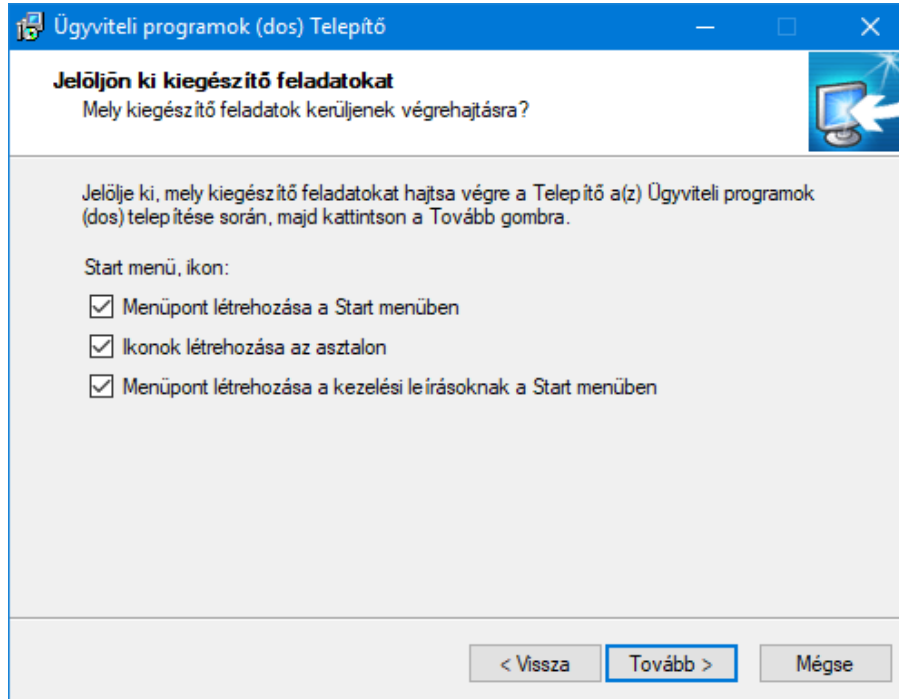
Ügyviteli programok (dos) Telepítő

Jelöljön ki kiegészítő feladatokat

Mely kiegészítő feladatok kerüljenek végrehajtásra?

Jelölje ki, mely kiegészítő feladatokat hajtsa végre a Telepítő a(z) Ügyviteli programok (dos) telepítése során, majd kattintson a Tovább gombra.

Start menü, ikon:

☑ Menüpont létrehozása a Start menüben

☑ Ikonok létrehozása az asztalon

☑ Menüpont létrehozása a kezelési leírásoknak a Start menüben

< Vissza

Tovább >

Mégse